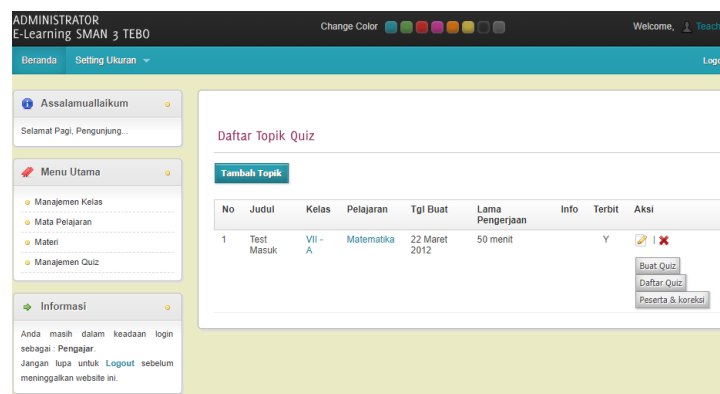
ADMINISTRATOR
E-Learning SMAN 3 TEBO

Change Color

Welcome, Teach

Beranda Setting Ukuran

Logo

Assalamuallaikum

Selamat Pagi, Pengunjung...

Menu Utama

Manajemen Kelas
Mata Pelajaran
Materi
Manajemen Quiz

Informasi

Anda masih dalam keadaan login sebagai : Pengajar.
Jangan lupa untuk Logout sebelum meninggalkan website ini.

Daftar Topik Quiz

Tambah Topik

| No | Judul | Kelas | Pelajaran | Tgl Buat | Lama Pengerjaan | Info | Terbit | Aksi |
|---|---|---|---|---|---|---|---|---|
| 1 | Test Masuk | VII - A | Matematika | 22 Maret 2012 | 50 menit | | Y | Buat Quiz Daftar Quiz Peserta & koreksi |